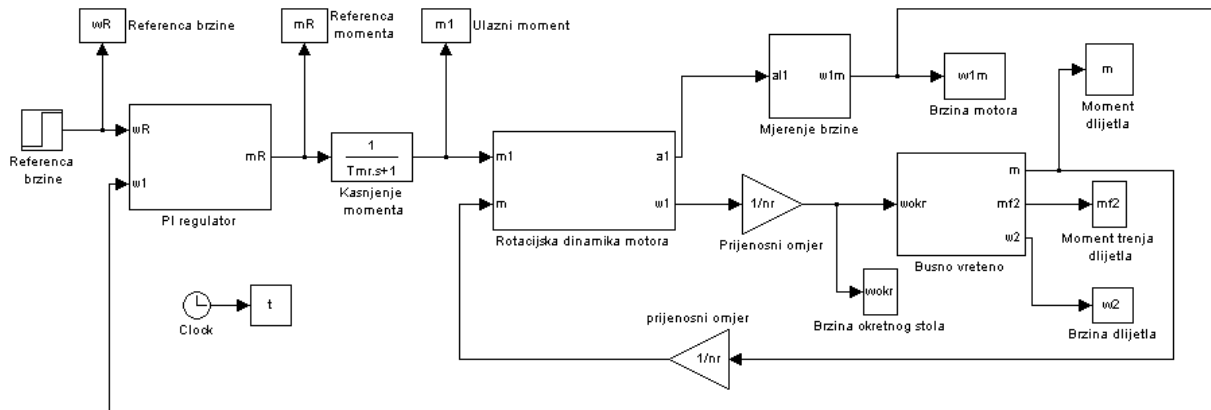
wR Referenca brzine

mR Referenca momenta

m1 Ulazni moment

Referenca brzine

wR

w1

mR

PI regulator

$\frac{1}{Tmr.s+1}$

Kasnjenje momenta

m1

m

a1

w1

Rotacijska dinamika motora

al1

w1m

Mjerenje brzine

w1m

Brzina motora

m

Moment dlijetla

1/nr

Prijenosni omjer

wokr

m

mf2

w2

Busno vreteno

mf2

Moment trenja dlijetla

wokr

Brzina okretnog stola

w2

Brzina dlijetla

Clock

t

prijenosni omjer

1/nr